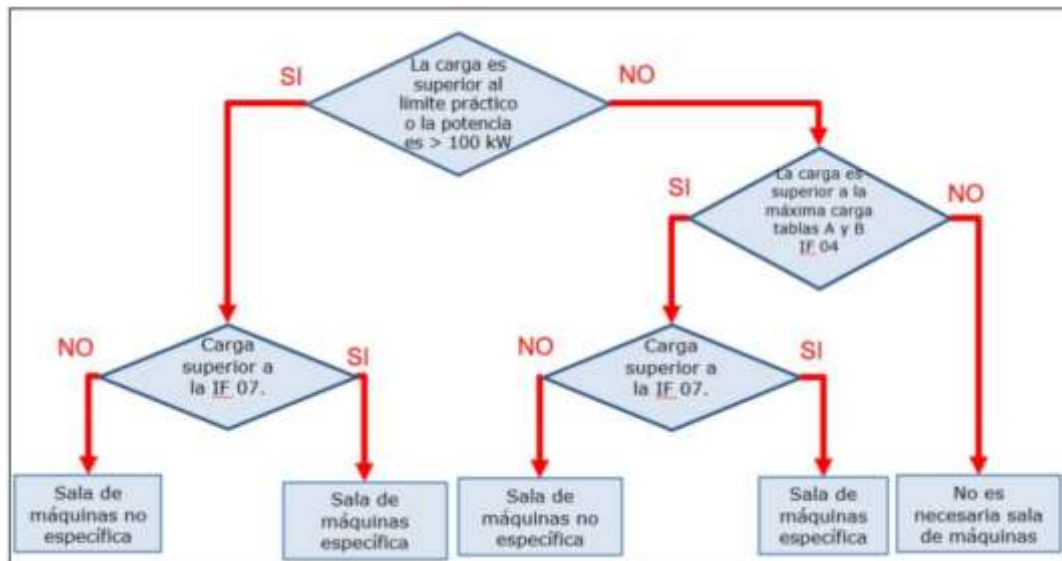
La carga es superior al limite práctico o la potencia es > 100 kW

SI

NO

La carga es superior a la máxima carga tablas A y B IF 04

SI

NO

NO

Carga superior a la IF 07.

SI

NO

Carga superior a la IF 07.

SI

Sala de máquinas no especifica

Sala de máquinas especifica

Sala de máquinas no especifica

Sala de máquinas especifica

No es necesaria sala de máquinas